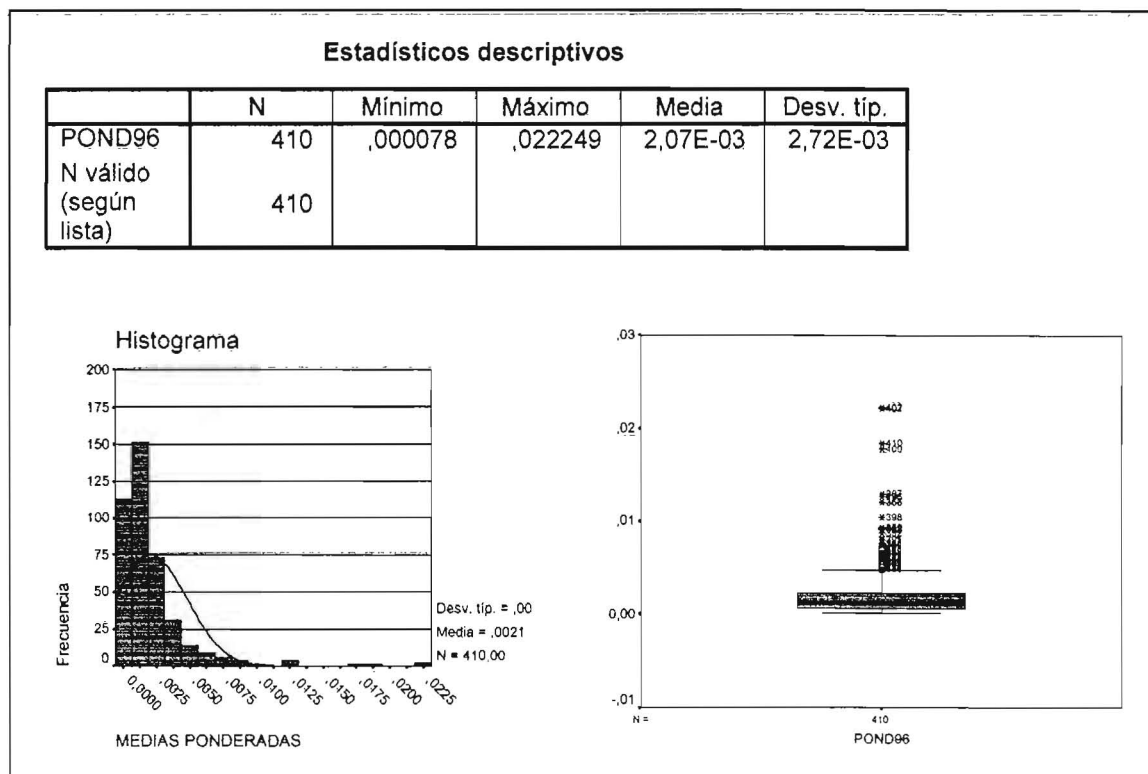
Estadísticos descriptivos

| | N | Mínimo | Máximo | Media | Desv. típ. |
|---|---|---|---|---|---|
| POND96 | 410 | ,000078 | ,022249 | 2,07E-03 | 2,72E-03 |
| N válido (según lista) | 410 | | | | |

Histograma

200
175
150
125
100
75
50
25
0

Frecuencia

Desv. típ. = ,00
Media = ,0021
N = 410,00

,0000 ,0025 ,0050 ,0075 ,0100 ,0125 ,0150 ,0175 ,0200 ,0225

MEDIAS PONDERADAS

,03
,02
,01
0,00
-,01

*402
*410
*409
*398

N =
410
POND96